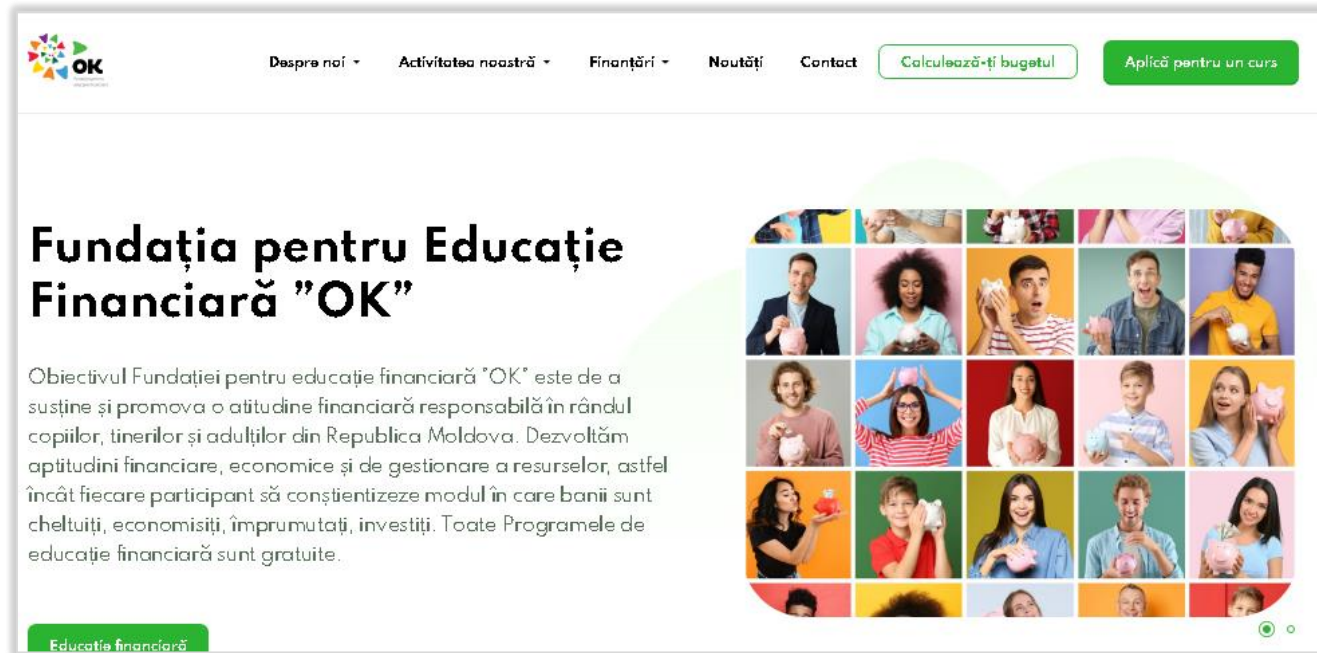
OK

Despre noi ▾ Activitatea noastră ▾ Finanțări ▾ Noutăți Contact Calculează-ți bugetul Aplică pentru un curs

Fundația pentru Educație Financiară "OK"

Obiectivul Fundației pentru educație financiară "OK" este de a susține și promova o atitudine financiară responsabilă în rândul copiilor, tinerilor și adulților din Republica Moldova. Dezvoltăm aptitudini financiare, economice și de gestionare a resurselor, astfel încât fiecare participant să conștientizeze modul în care banii sunt cheltuiți, economisiți, împrumutați, investiți. Toate Programele de educație financiară sunt gratuite.

Educație financiară